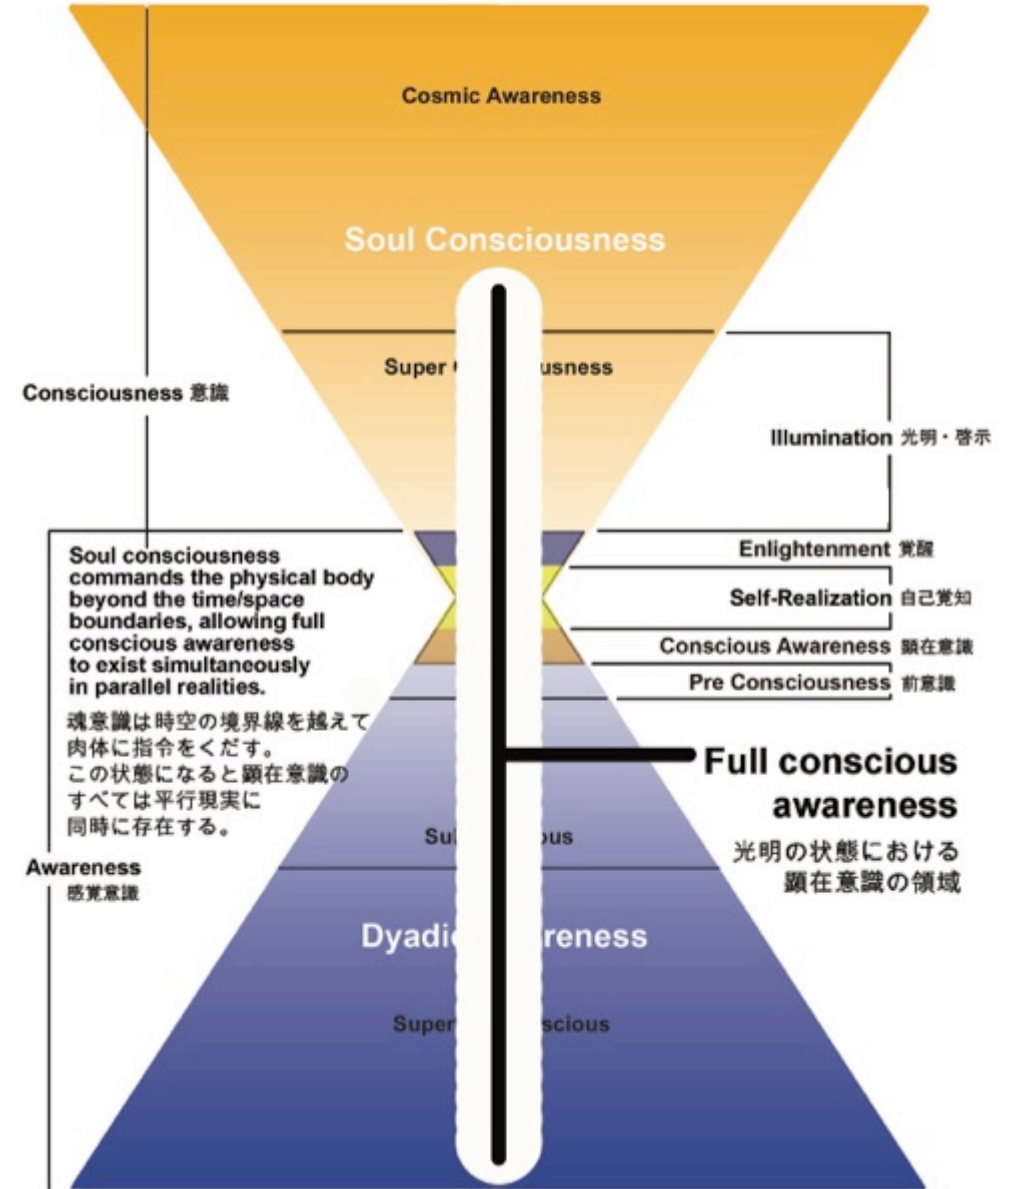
Cosmic Awareness

Soul Consciousness

Super C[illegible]usness

Consciousness 意識

Illumination 光明・啓示

Soul consciousness commands the physical body beyond the time/space boundaries, allowing full conscious awareness to exist simultaneously in parallel realities.

魂意識は時空の境界線を越えて肉体に指令をくだす。
この状態になると顕在意識のすべては平行現実に同時に存在する。

Enlightenment 覚醒

Self-Realization 自己覚知

Conscious Awareness 顕在意識

Pre Consciousness 前意識

Full conscious awareness

光明の状態における顕在意識の領域

Sub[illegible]ous

Awareness 感覚意識

Dyadic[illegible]reness

Super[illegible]scious